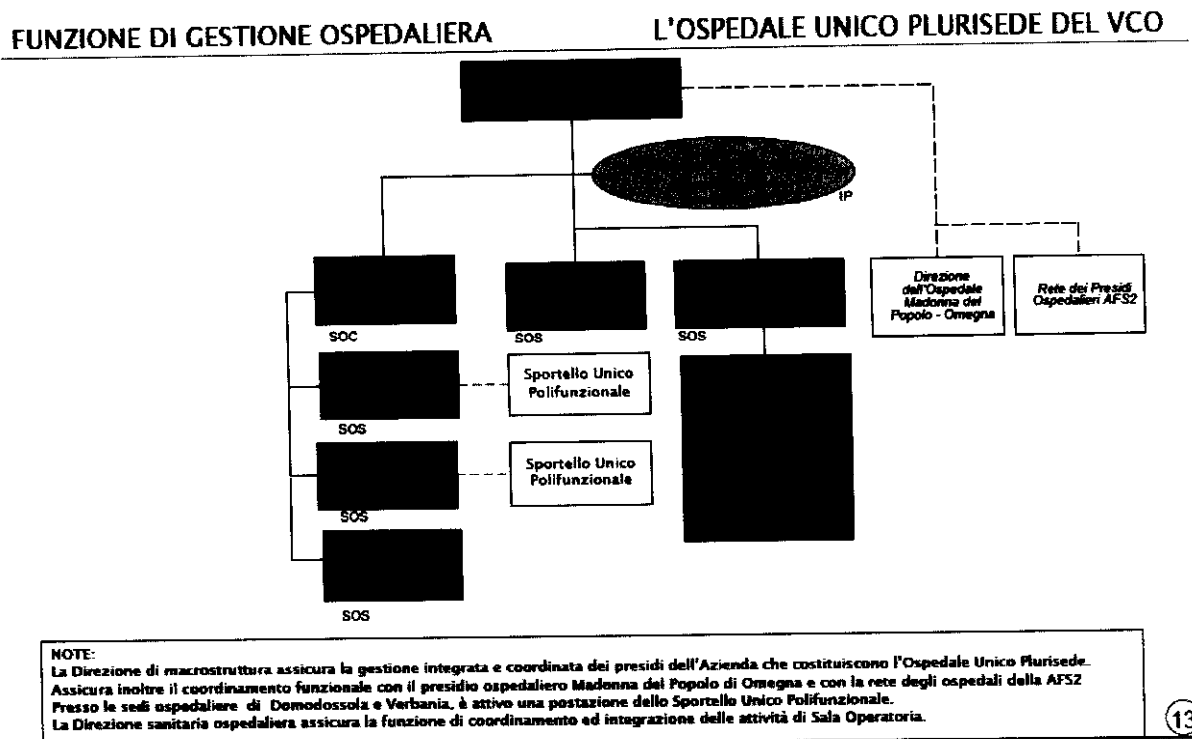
FUNZIONE DI GESTIONE OSPEDALIERA

L'OSPEDALE UNICO PLURISEDE DEL VCO

IP

Direzione dell'Ospedale Madonna del Popolo - Omegna

Rete dei Presidi Ospedalieri AFS2

SOC

SOS

SOS

Sportello Unico Polifunzionale

SOS

Sportello Unico Polifunzionale

SOS

SOS

NOTE:
La Direzione di macrostruttura assicura la gestione integrata e coordinata dei presidi dell'Azienda che costituiscono l'Ospedale Unico Plurisede.
Assicura inoltre il coordinamento funzionale con il presidio ospedaliero Madonna del Popolo di Omegna e con la rete degli ospedali della AFS2
Presso le sedi ospedaliere di Domodossola e Verbania, è attivo una postazione dello Sportello Unico Polifunzionale.
La Direzione sanitaria ospedaliera assicura la funzione di coordinamento ed integrazione delle attività di Sala Operatoria.

13